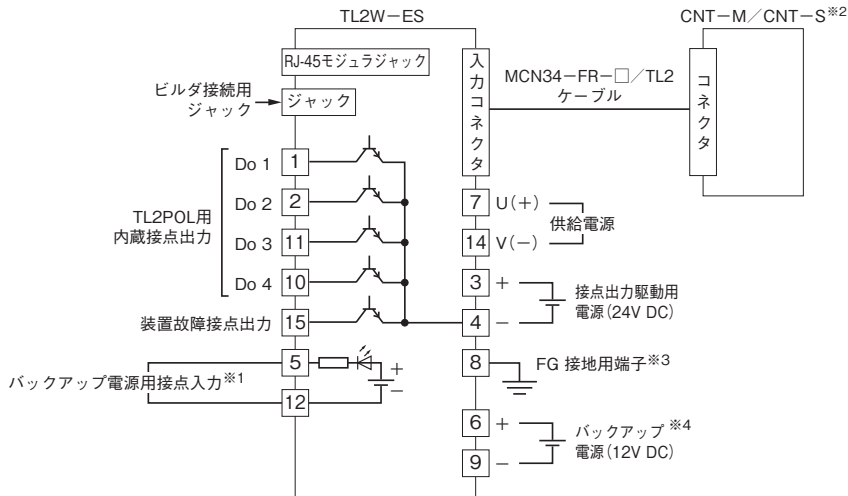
TL2W−ES

CNT−M／CNT−S※2

RJ-45モジュラジャック

入力コネクタ

MCN34−FR−□／TL2
ケーブル

コネクタ

ビルダ接続用
ジャック

ジャック

Do 1 1

Do 2 2

TL2POL用
内蔵接点出力

Do 3 11

Do 4 10

7 U(+)

14 V(−)

供給電源

3 +

接点出力駆動用
電源(24V DC)

装置故障接点出力 15

4 −

5

8

FG 接地用端子※3

バックアップ電源用接点入力※1

+

−

12

6 +

9 −

バックアップ ※4
電源(12V DC)